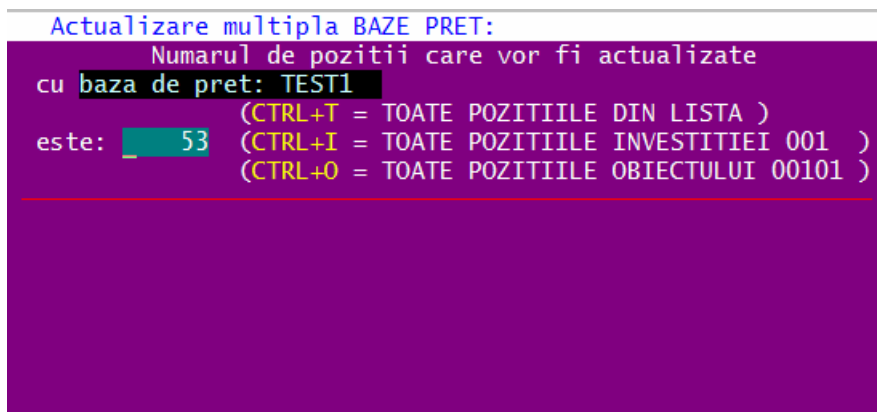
Actualizare multipla BAZE PRET:

Numarul de pozitii care vor fi actualizate
cu baza de pret: TEST1
(CTRL+T = TOATE POZITIILE DIN LISTA )
este: _ 53 (CTRL+I = TOATE POZITIILE INVESTITIEI 001 )
(CTRL+O = TOATE POZITIILE OBIECTULUI 00101 )